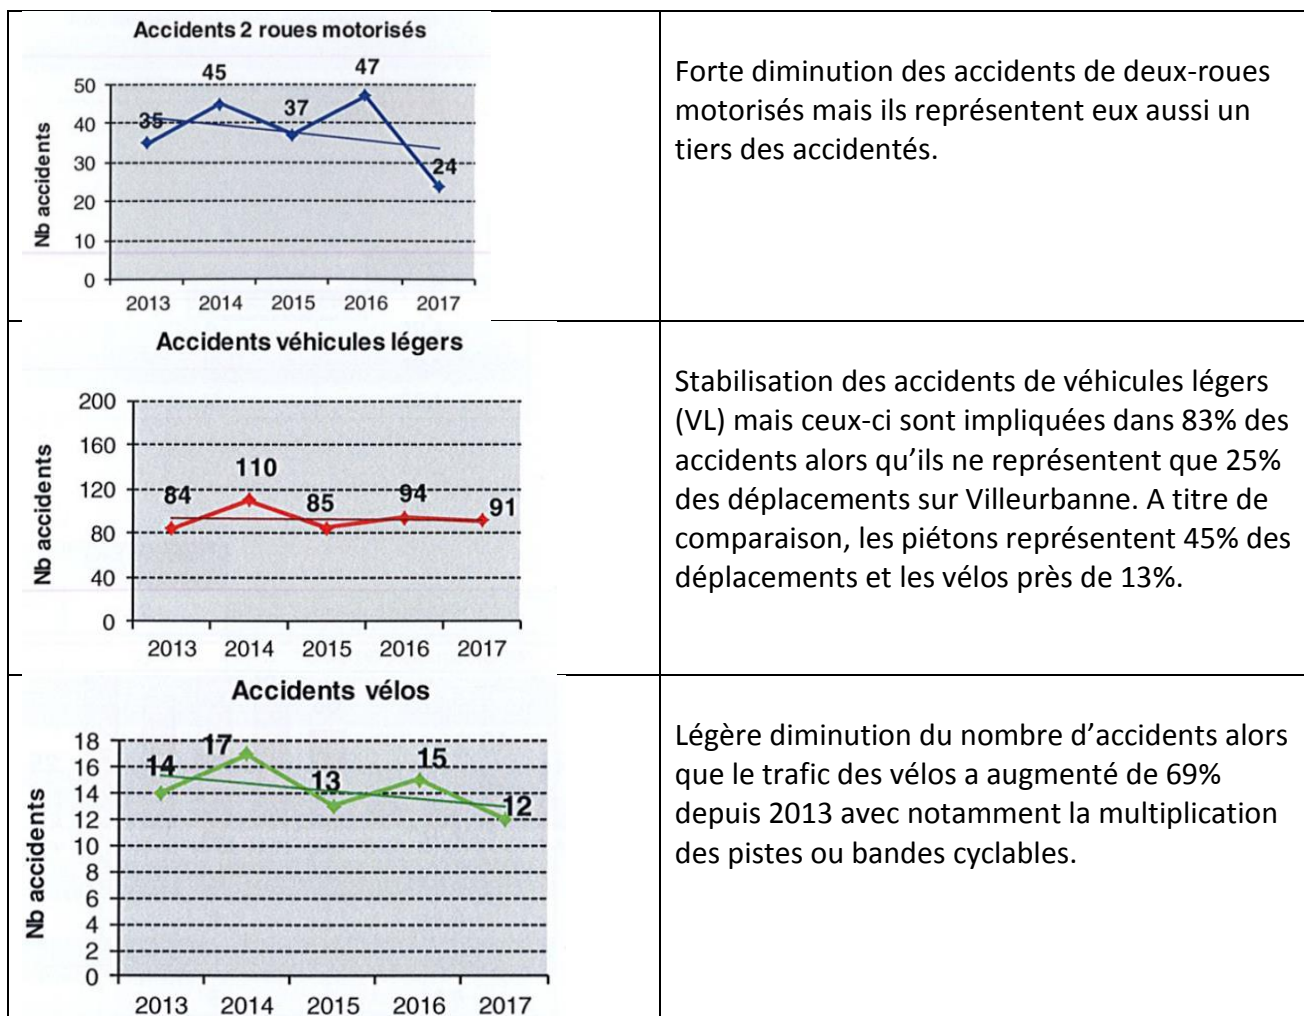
Accidents 2 roues motorisés

Nb accidents

50
40
30
20
10
0

45
47
35
37
24

2013 2014 2015 2016 2017

Forte diminution des accidents de deux-roues motorisés mais ils représentent eux aussi un tiers des accidentés.

Accidents véhicules légers

Nb accidents

200
160
120
80
40
0

110
84
85
94
91

2013 2014 2015 2016 2017

Stabilisation des accidents de véhicules légers (VL) mais ceux-ci sont impliquées dans 83% des accidents alors qu'ils ne représentent que 25% des déplacements sur Villeurbanne. A titre de comparaison, les piétons représentent 45% des déplacements et les vélos près de 13%.

Accidents vélos

Nb accidents

18
16
14
12
10
8
6
4
2
0

17
14
13
15
12

2013 2014 2015 2016 2017

Légère diminution du nombre d'accidents alors que le trafic des vélos a augmenté de 69% depuis 2013 avec notamment la multiplication des pistes ou bandes cyclables.